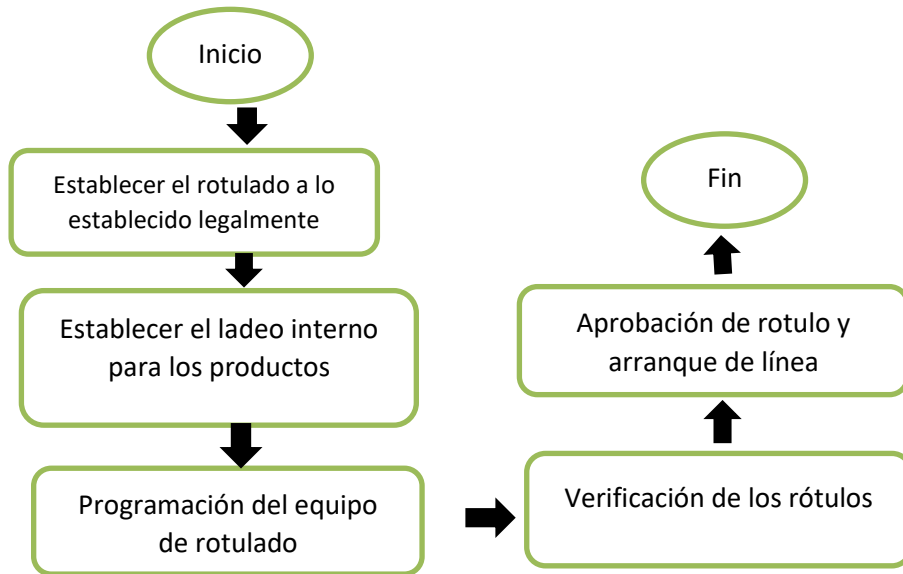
Inicio

Establecer el rotulado a lo establecido legalmente

Establecer el ladeo interno para los productos

Programación del equipo de rotulado

Verificación de los rótulos

Aprobación de rotulo y arranque de línea

Fin